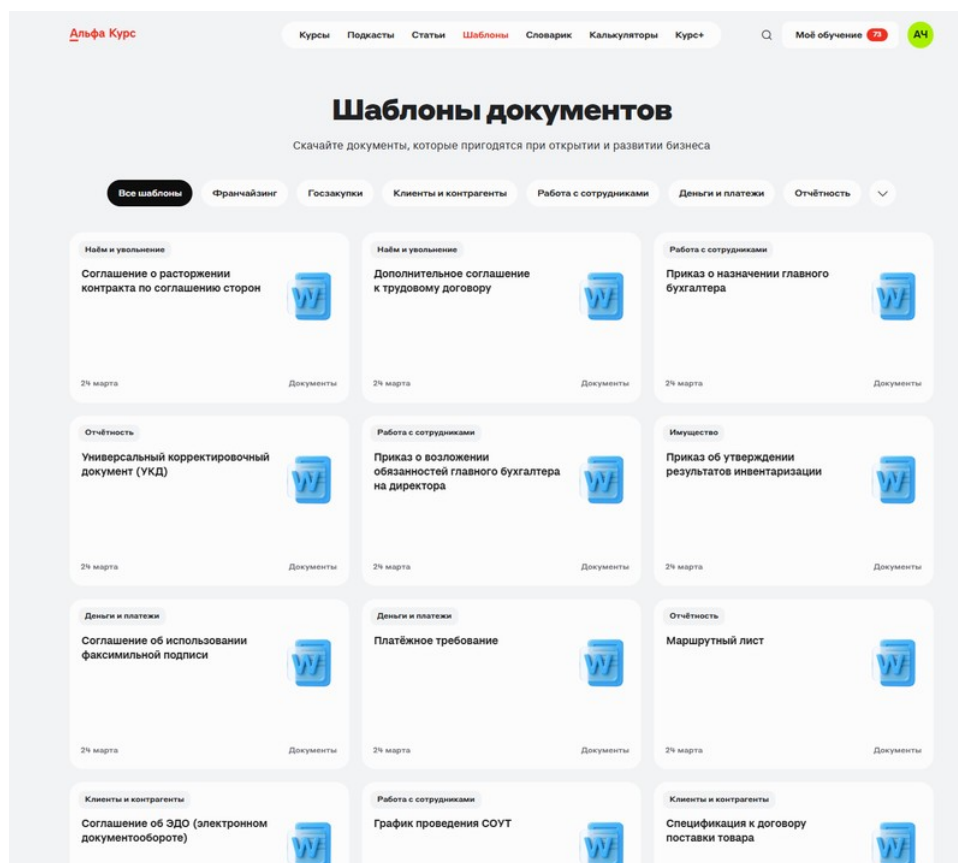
Альфа Курс

Курсы Подкасты Статьи Шаблоны Словарик Калькуляторы Курс+

Моё обучение 73

АЧ

Шаблоны документов

Скачайте документы, которые пригодятся при открытии и развитии бизнеса

Все шаблоны Франчайзинг Госзакупки Клиенты и контрагенты Работа с сотрудниками Деньги и платежи Отчётность

Наём и увольнение
Соглашение о расторжении контракта по соглашению сторон
24 марта Документы

Наём и увольнение
Дополнительное соглашение к трудовому договору
24 марта Документы

Работа с сотрудниками
Приказ о назначении главного бухгалтера
24 марта Документы

Отчётность
Универсальный корректировочный документ (УКД)
24 марта Документы

Работа с сотрудниками
Приказ о возложении обязанностей главного бухгалтера на директора
24 марта Документы

Имущество
Приказ об утверждении результатов инвентаризации
24 марта Документы

Деньги и платежи
Соглашение об использовании факсимильной подписи
24 марта Документы

Деньги и платежи
Платёжное требование
24 марта Документы

Отчётность
Маршрутный лист
24 марта Документы

Клиенты и контрагенты
Соглашение об ЭДО (электронном документообороте)

Работа с сотрудниками
График проведения СОУТ

Клиенты и контрагенты
Спецификация к договору поставки товара